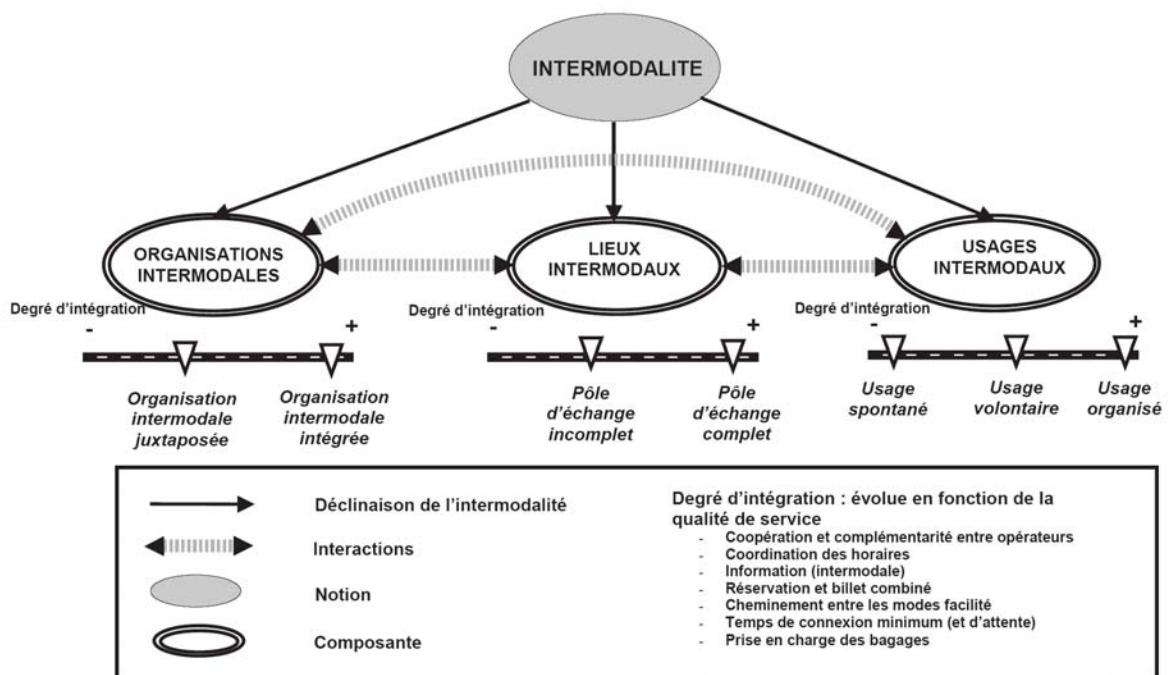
INTERMODALITE

ORGANISATIONS INTERMODALES

LIEUX INTERMODAUX

USAGES INTERMODAUX

Degré d'intégration
-
+

Organisation intermodale juxtaposée

Organisation intermodale intégrée

Degré d'intégration
-
+

Pôle d'échange incomplet

Pôle d'échange complet

Degré d'intégration
-
+

Usage spontané

Usage volontaire

Usage organisé

Déclinaison de l'intermodalité

Interactions

Notion

Composante

Degré d'intégration : évolue en fonction de la qualité de service
- Coopération et complémentarité entre opérateurs
- Coordination des horaires
- Information (intermodale)
- Réservation et billet combiné
- Cheminement entre les modes facilité
- Temps de connexion minimum (et d'attente)
- Prise en charge des bagages